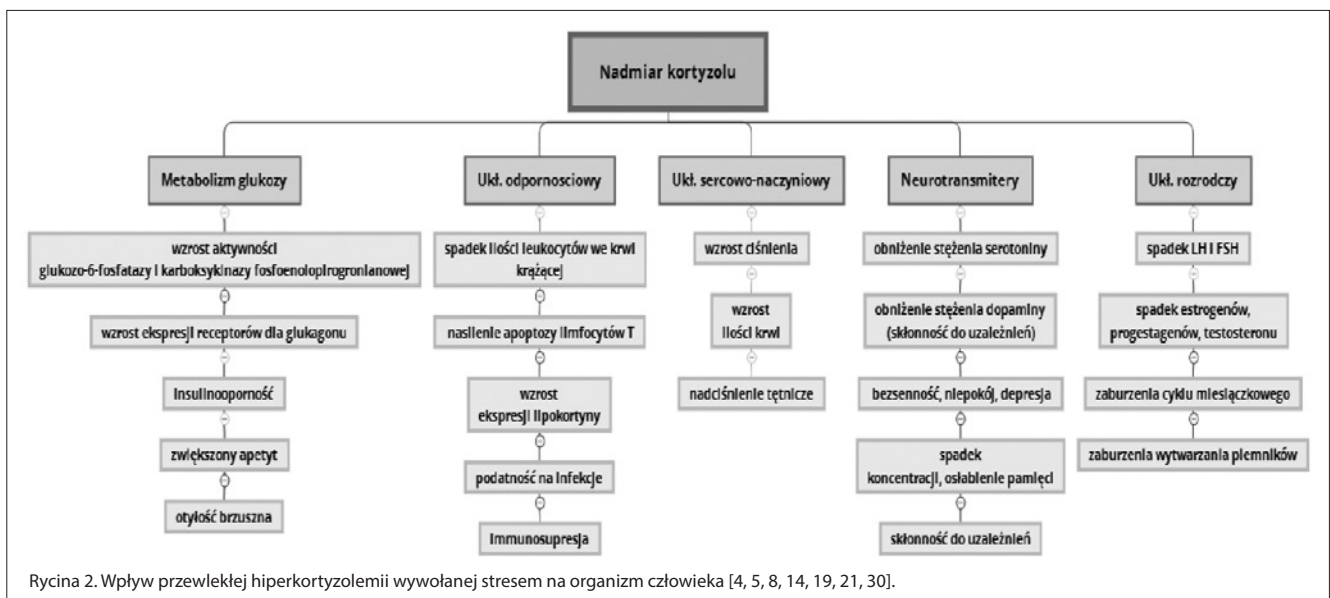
Nadmiar kortyzolu

Metabolizm glukozy

wzrost aktywności glukozo-6-fosfatazy i karboksykinazy fosfoenolopirogronianowej

wzrost ekspresji receptorów dla glukagonu

insulinooporność

zwiększony apetyt

otyłość brzuszna

Ukł. odpornosciowy

spadek ilości leukocytów we krwi krążącej

nasilenie apoptozy limfocytów T

wzrost ekspresji lipokortyny

podatność na infekcje

immunosupresja

Ukł. sercowo-naczyniowy

wzrost ciśnienia

wzrost ilości krwi

nadciśnienie tętnicze

Neurotransmitery

obniżenie stężenia serotoniny

obniżenie stężenia dopaminy (skłonność do uzależnień)

bezsenność, niepokój, depresja

spadek koncentracji, osłabienie pamięci

skłonność do uzależnień

Ukł. rozrodczy

spadek LH i FSH

spadek estrogenów, progestagenów, testosteronu

zaburzenia cyklu miesiączkowego

zaburzenia wytwarzania plemników

Rycina 2. Wpływ przewlekłej hiperkortyzolemii wywołanej stresem na organizm człowieka [4, 5, 8, 14, 19, 21, 30].